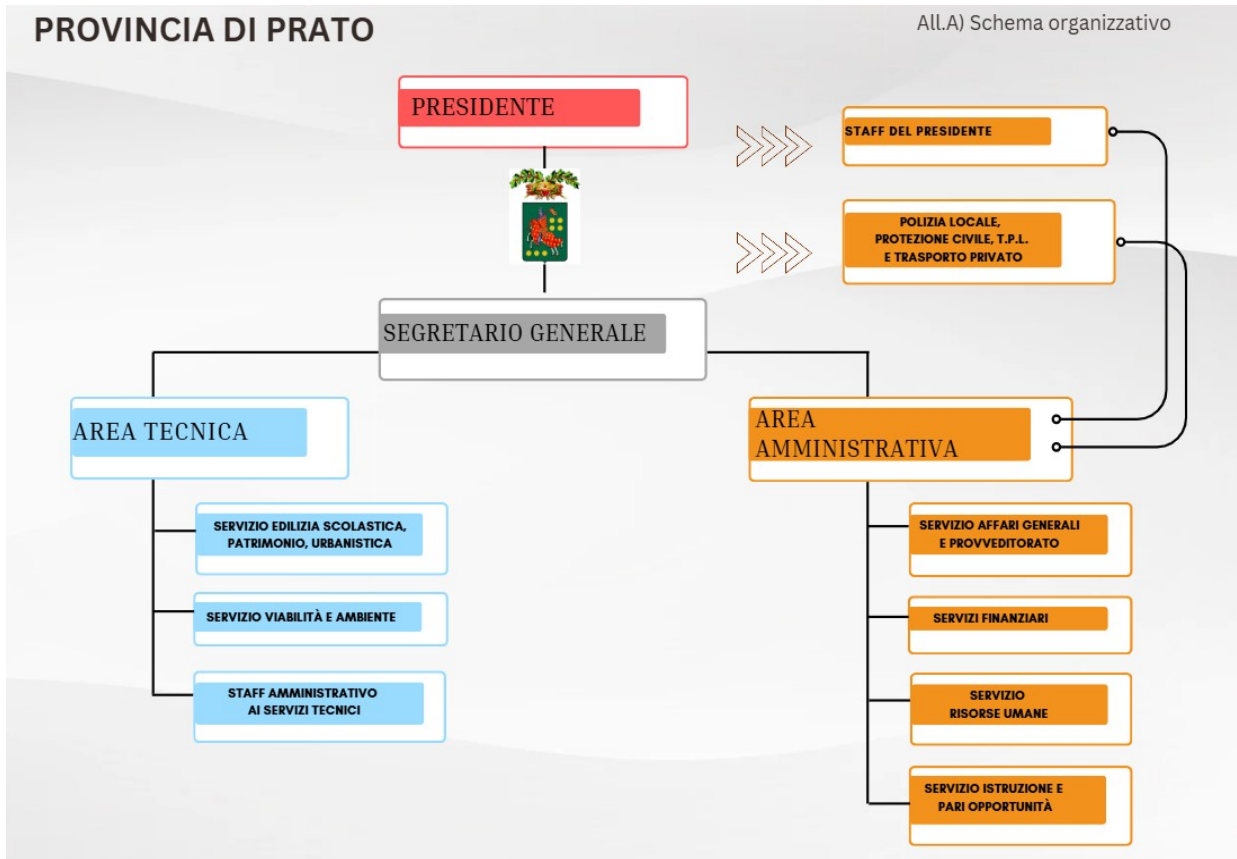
PROVINCIA DI PRATO

All.A) Schema organizzativo

PRESIDENTE

STAFF DEL PRESIDENTE

POLIZIA LOCALE, PROTEZIONE CIVILE, T.P.L. E TRASPORTO PRIVATO

SEGRETARIO GENERALE

AREA TECNICA

SERVIZIO EDILIZIA SCOLASTICA, PATRIMONIO, URBANISTICA

SERVIZIO VIABILITÀ E AMBIENTE

STAFF AMMINISTRATIVO AI SERVIZI TECNICI

AREA AMMINISTRATIVA

SERVIZIO AFFARI GENERALI E PROVVEDITORATO

SERVIZI FINANZIARI

SERVIZIO RISORSE UMANE

SERVIZIO ISTRUZIONE E PARI OPPORTUNITÀ